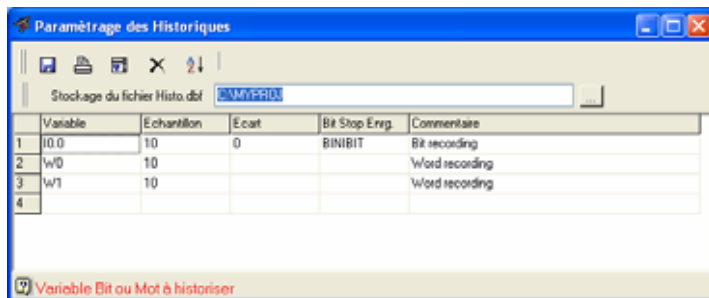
Paramètrage des Historiques

Stockage du fichier Histo.dbf C:\MYPROJ ...

| | Variable | Echantillon | Ecart | Bit Stop Enrg. | Commentaire |
|---|---|---|---|---|---|
| 1 | I0.0 | 10 | 0 | BINIBIT | Bit recording |
| 2 | W0 | 10 | | | Word recording |
| 3 | W1 | 10 | | | Word recording |
| 4 | | | | | |

Variable Bit ou Mot à historiser